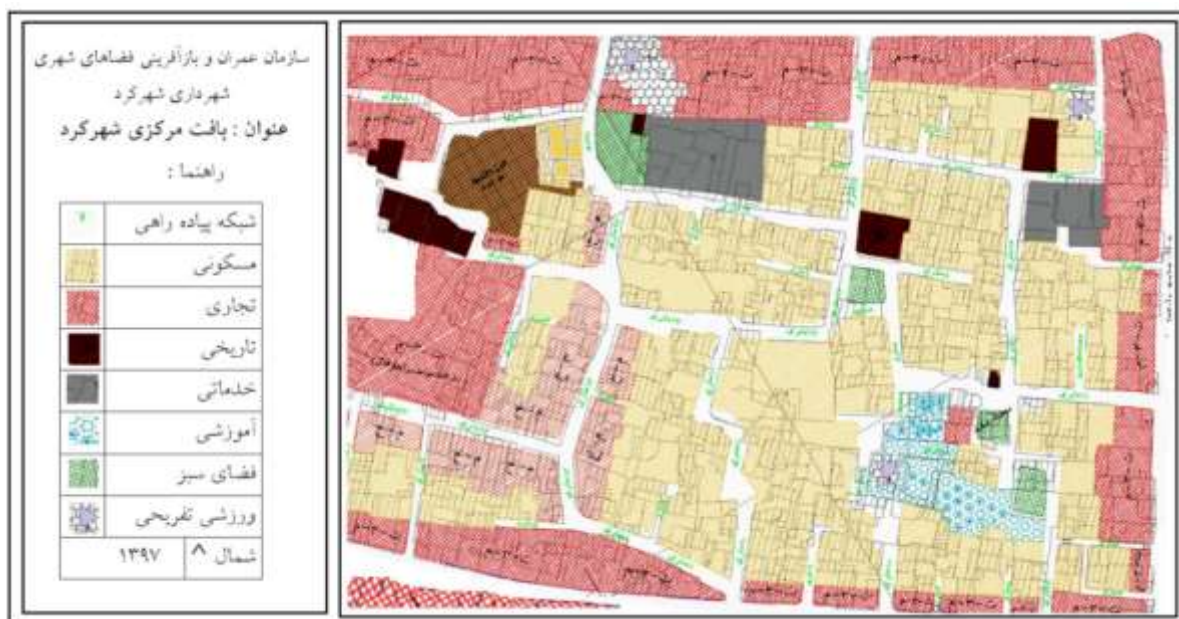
سازمان عمران و بازآفرینی فضاهای شهری
شهرداری شهرکرد
عنوان : بافت مرکزی شهرکرد
راهنما :

| شبکه پیاده راهی |
|---|
| مسکونی |
| تجاری |
| تاریخی |
| خدماتی |
| آموزشی |
| فضای سبز |
| ورزشی تفریحی |

| شمال ^ | ۱۳۹۷ |
|---|---|